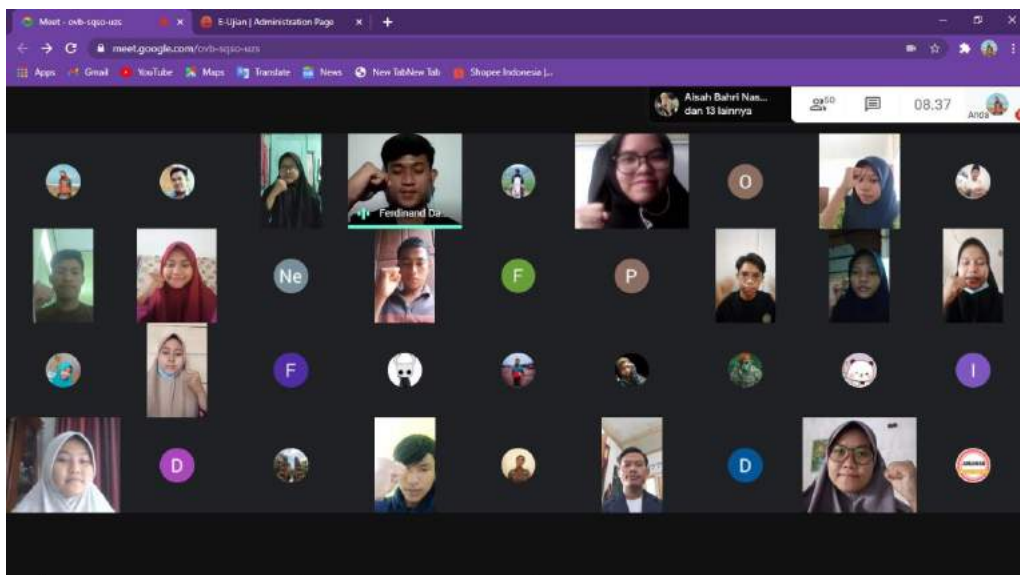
Meet - ovb-sqso-uzs
E-Ujian | Administration Page
meet.google.com/ovb-sqso-uzs
Apps Gmail YouTube Maps Translate News New TabNew Tab Shopee Indonesia |...
Aisah Bahri Nas... dan 13 lainnya
50
08.37
Anda
Ferdinand Da
O
Ne
F
P
F
I
D
D